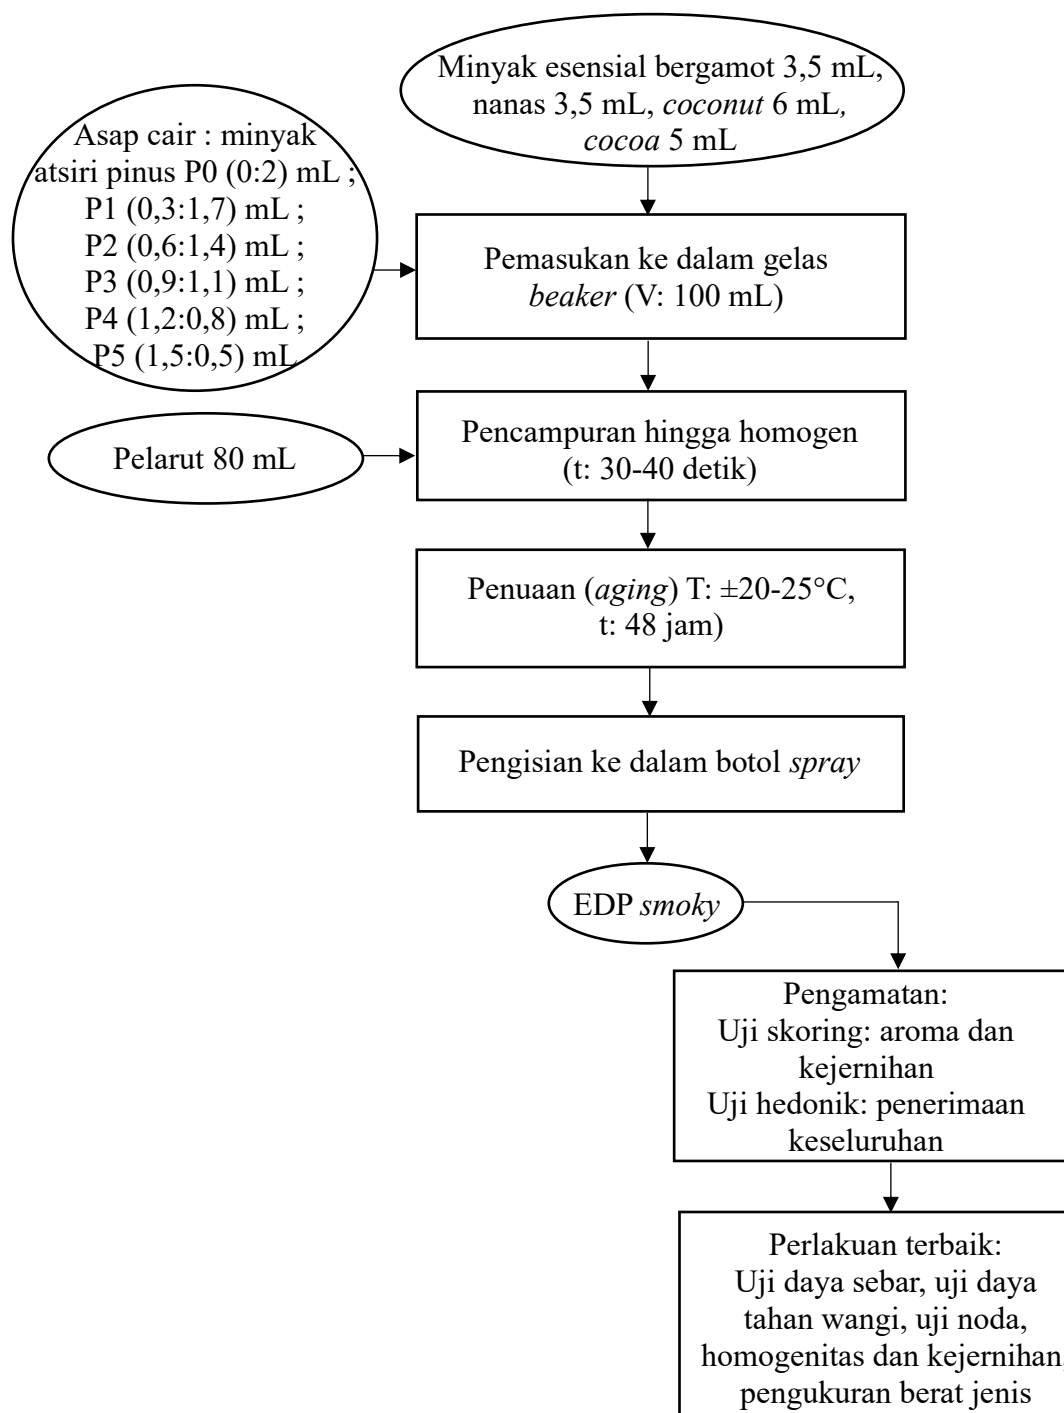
Minyak esensial bergamot 3,5 mL, nanas 3,5 mL, coconut 6 mL, cocoa 5 mL

Asap cair : minyak atsiri pinus P0 (0:2) mL ; P1 (0,3:1,7) mL ; P2 (0,6:1,4) mL ; P3 (0,9:1,1) mL ; P4 (1,2:0,8) mL ; P5 (1,5:0,5) mL

Pemasukan ke dalam gelas beaker (V: 100 mL)

Pelarut 80 mL

Pencampuran hingga homogen (t: 30-40 detik)

Penuaan (aging) T: ±20-25°C, t: 48 jam)

Pengisian ke dalam botol spray

EDP smoky

Pengamatan:
Uji skoring: aroma dan kejernihan
Uji hedonik: penerimaan keseluruhan

Perlakuan terbaik:
Uji daya sebar, uji daya tahan wangi, uji noda, homogenitas dan kejernihan pengukuran berat jenis